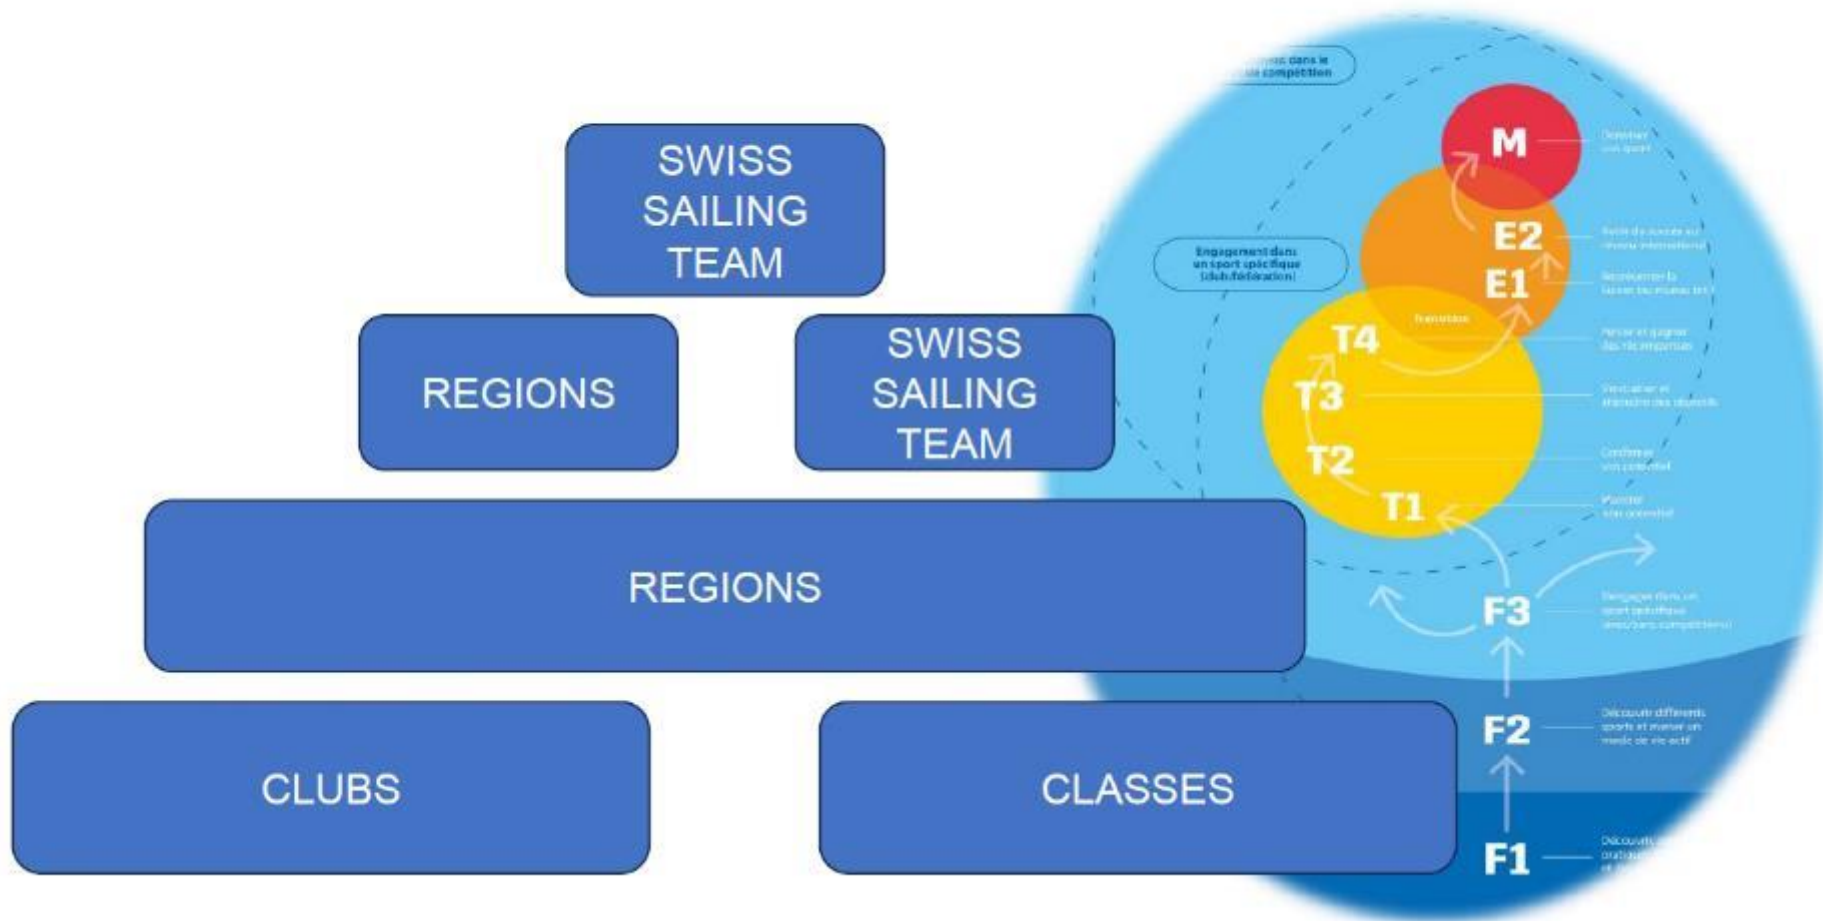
SWISS SAILING TEAM

REGIONS

SWISS SAILING TEAM

REGIONS

CLUBS

CLASSES

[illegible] dans le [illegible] compétition

Engagement dans un sport spécifique (club/fédération)

M

E2

E1

Transition

T4

T3

T2

T1

F3

F2

F1

Dominer son sport

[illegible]

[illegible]

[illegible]

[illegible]

Confirmer son potentiel

Montrer son potentiel

Engager dans un sport spécifique (avec/sans compétition)

Découvrir différents sports et avoir un mode de vie actif

Découverte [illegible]